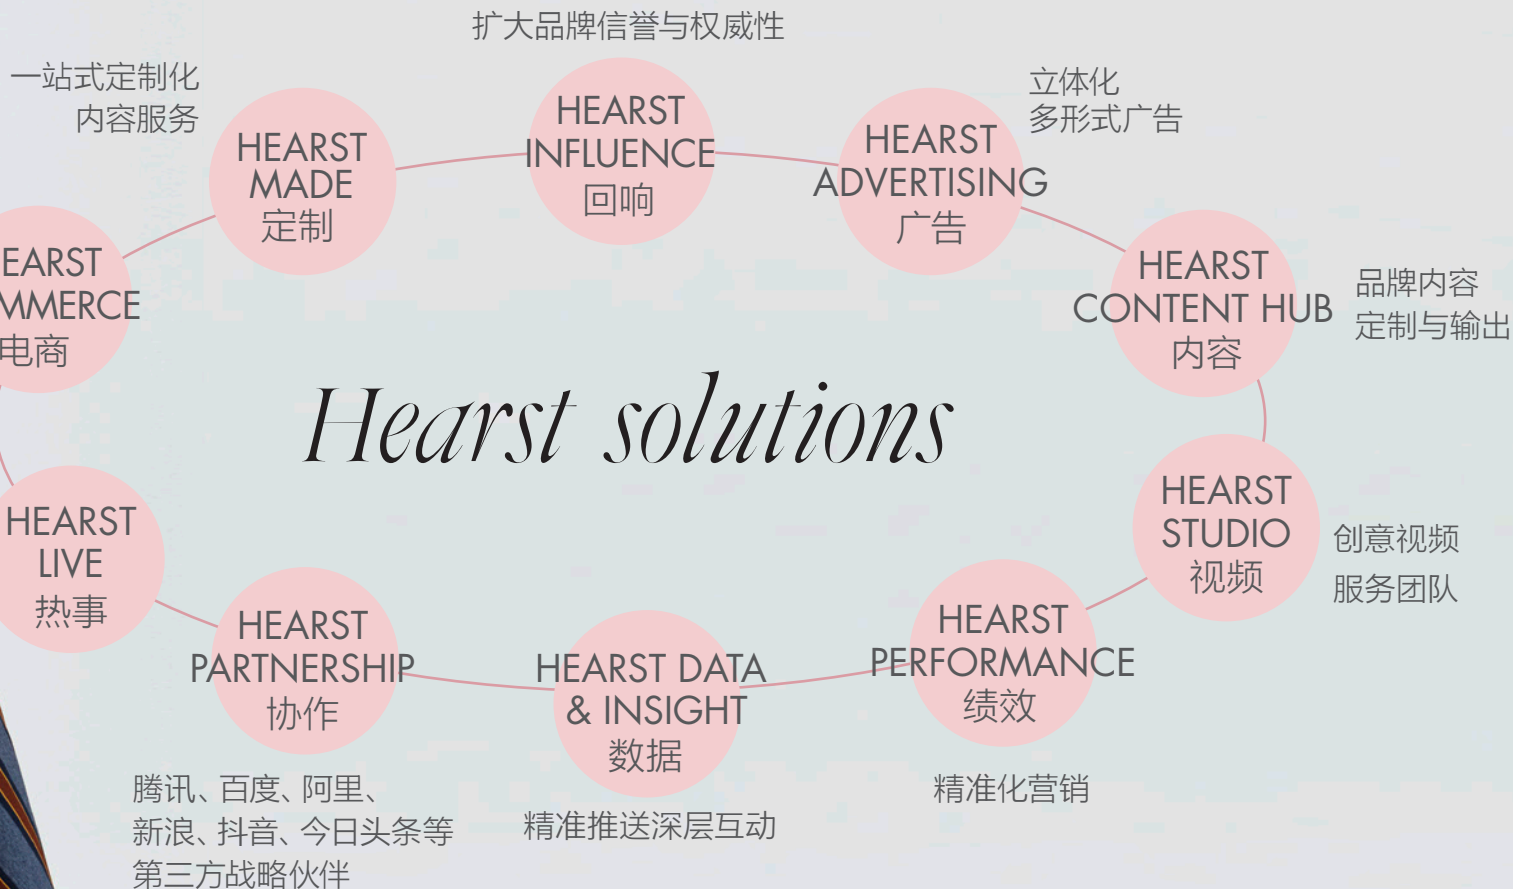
扩大品牌信誉与权威性

一站式定制化
内容服务

HEARST
MADE
定制

HEARST
INFLUENCE
回响

HEARST
ADVERTISING
广告

立体化
多形式广告

EARST
MMERCE
电商

HEARST
CONTENT HUB
内容

品牌内容
定制与输出

Hearst solutions

HEARST
LIVE
热事

HEARST
STUDIO
视频

创意视频
服务团队

HEARST
PARTNERSHIP
协作

HEARST DATA
& INSIGHT
数据

HEARST
PERFORMANCE
绩效

腾讯、百度、阿里、
新浪、抖音、今日头条等
第三方战略伙伴

精准推送深层互动

精准化营销